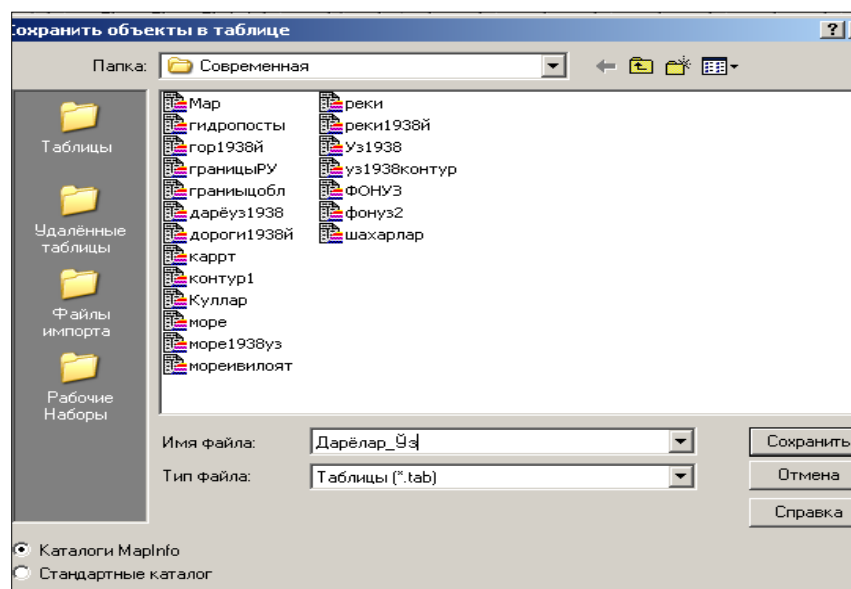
Сохранить объекты в таблице

?

Папка: Современная

Таблицы

Удалённые таблицы

Файлы импорта

Рабочие Наборы

Мар
гидропосты
гор1938й
границыРУ
граниыцобл
дарёуз1938
дороги1938й
карт
контур1
Куллар
море
море1938уз
мореивилоят
реки
реки1938й
Уз1938
уз1938контур
ФОНУЗ
фонуз2
шахарлар

Имя файла: Дарёлар_Ўз

Тип файла: Таблицы (*.tab)

Сохранить

Отмена

Справка

Каталоги MapInfo

Стандартные каталог